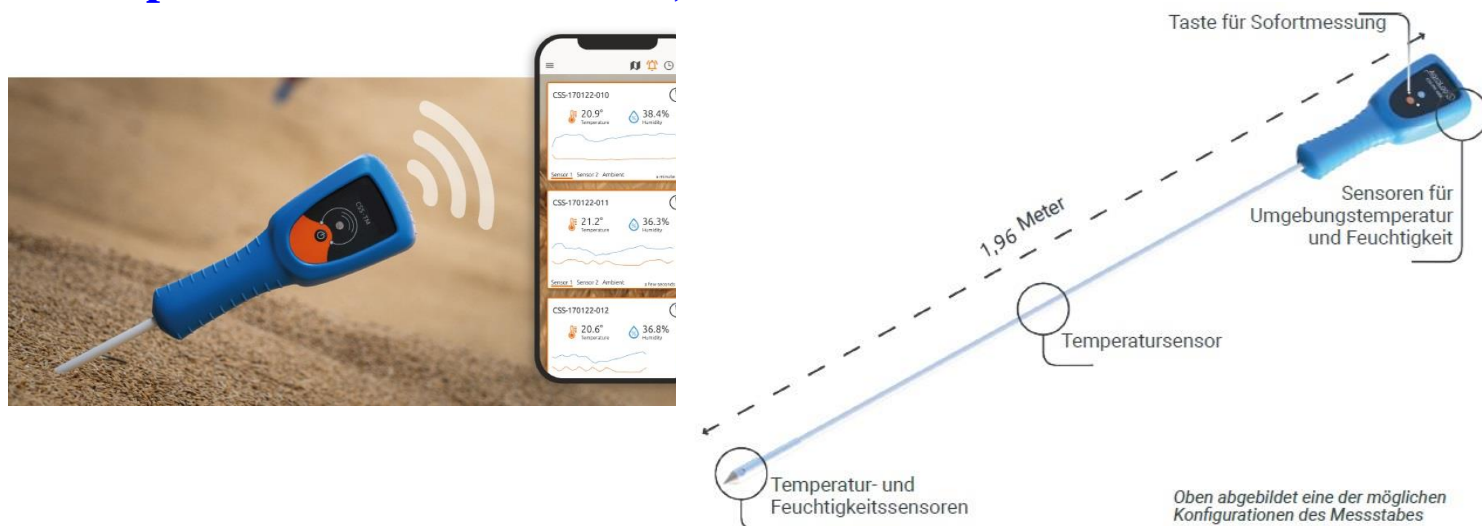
CSS-170122-010

20.9°
Temperature

38.4%
Humidity

Sensor 1 Sensor 2 Ambient

CSS-170122-011

21.2°
Temperature

36.3%
Humidity

Sensor 1 Sensor 2 Ambient
a few seconds

CSS-170122-012

20.6°
Temperature

36.8%
Humidity

CSS TM

Taste für Sofortmessung

Sensoren für Umgebungstemperatur und Feuchtigkeit

1,96 Meter

Temperatursensor

Temperatur- und Feuchtigkeitssensoren

Oben abgebildet eine der möglichen Konfigurationen des Messstabes